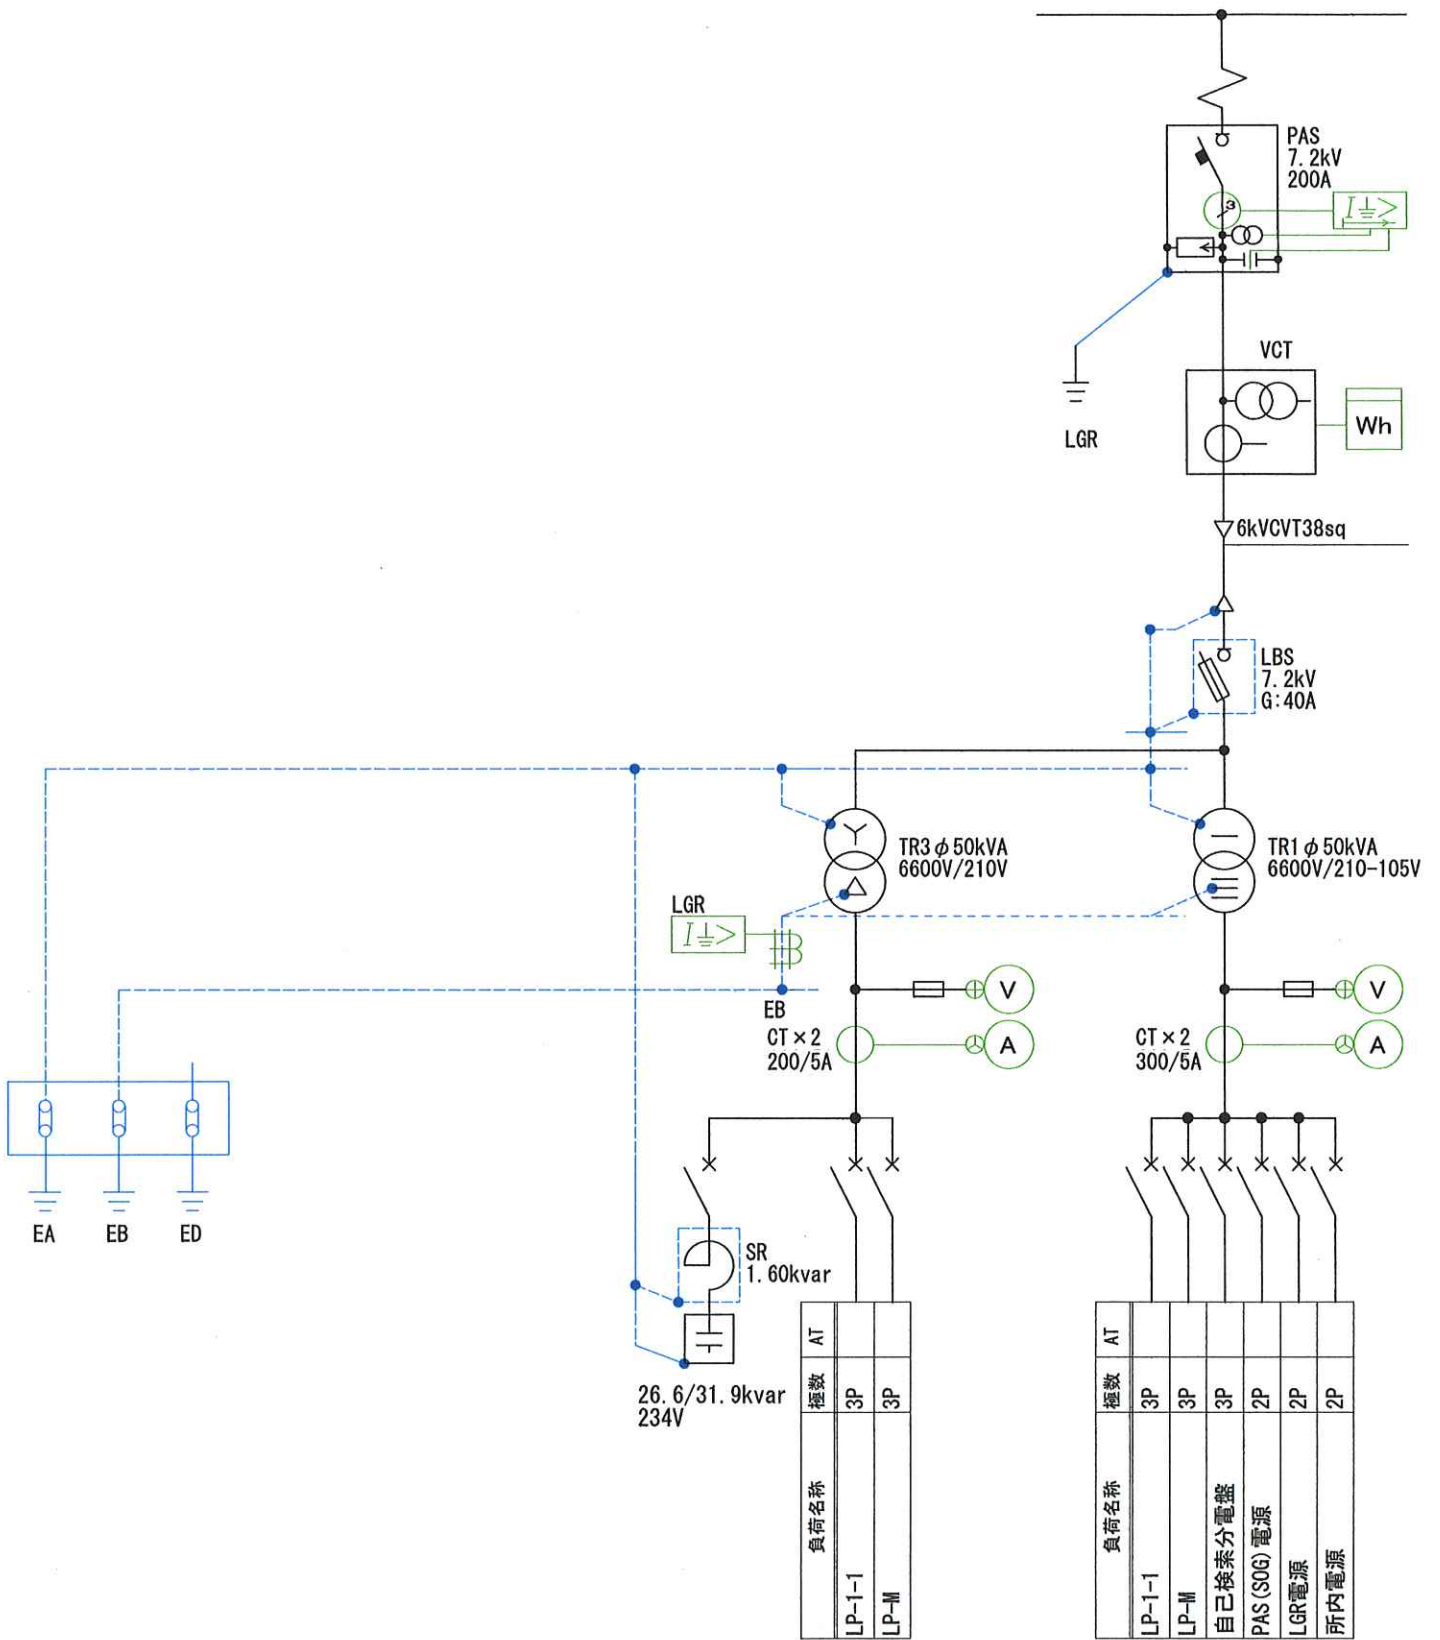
PAS
7.2kV
200A

$I\frac{}{\equiv}>$

LGR

VCT

Wh

6kVCVT38sq

LBS
7.2kV
G:40A

TR3 $\phi$ 50kVA
6600V/210V

TR1 $\phi$ 50kVA
6600V/210-105V

LGR
$I\frac{}{\equiv}>$

EB

V

CT×2
200/5A

A

V

CT×2
300/5A

A

EA EB ED

SR
1.60kvar

26.6/31.9kvar
234V

| AT | | |
|---|---|---|
| 極数 | 3P | 3P |
| 負荷名称 | LP-1-1 | LP-M |

| AT | | | | | | |
|---|---|---|---|---|---|---|
| 極数 | 3P | 3P | 3P | 2P | 2P | 2P |
| 負荷名称 | LP-1-1 | LP-M | 自己検索分電盤 | PAS(SOG)電源 | LGR電源 | 所内電源 |